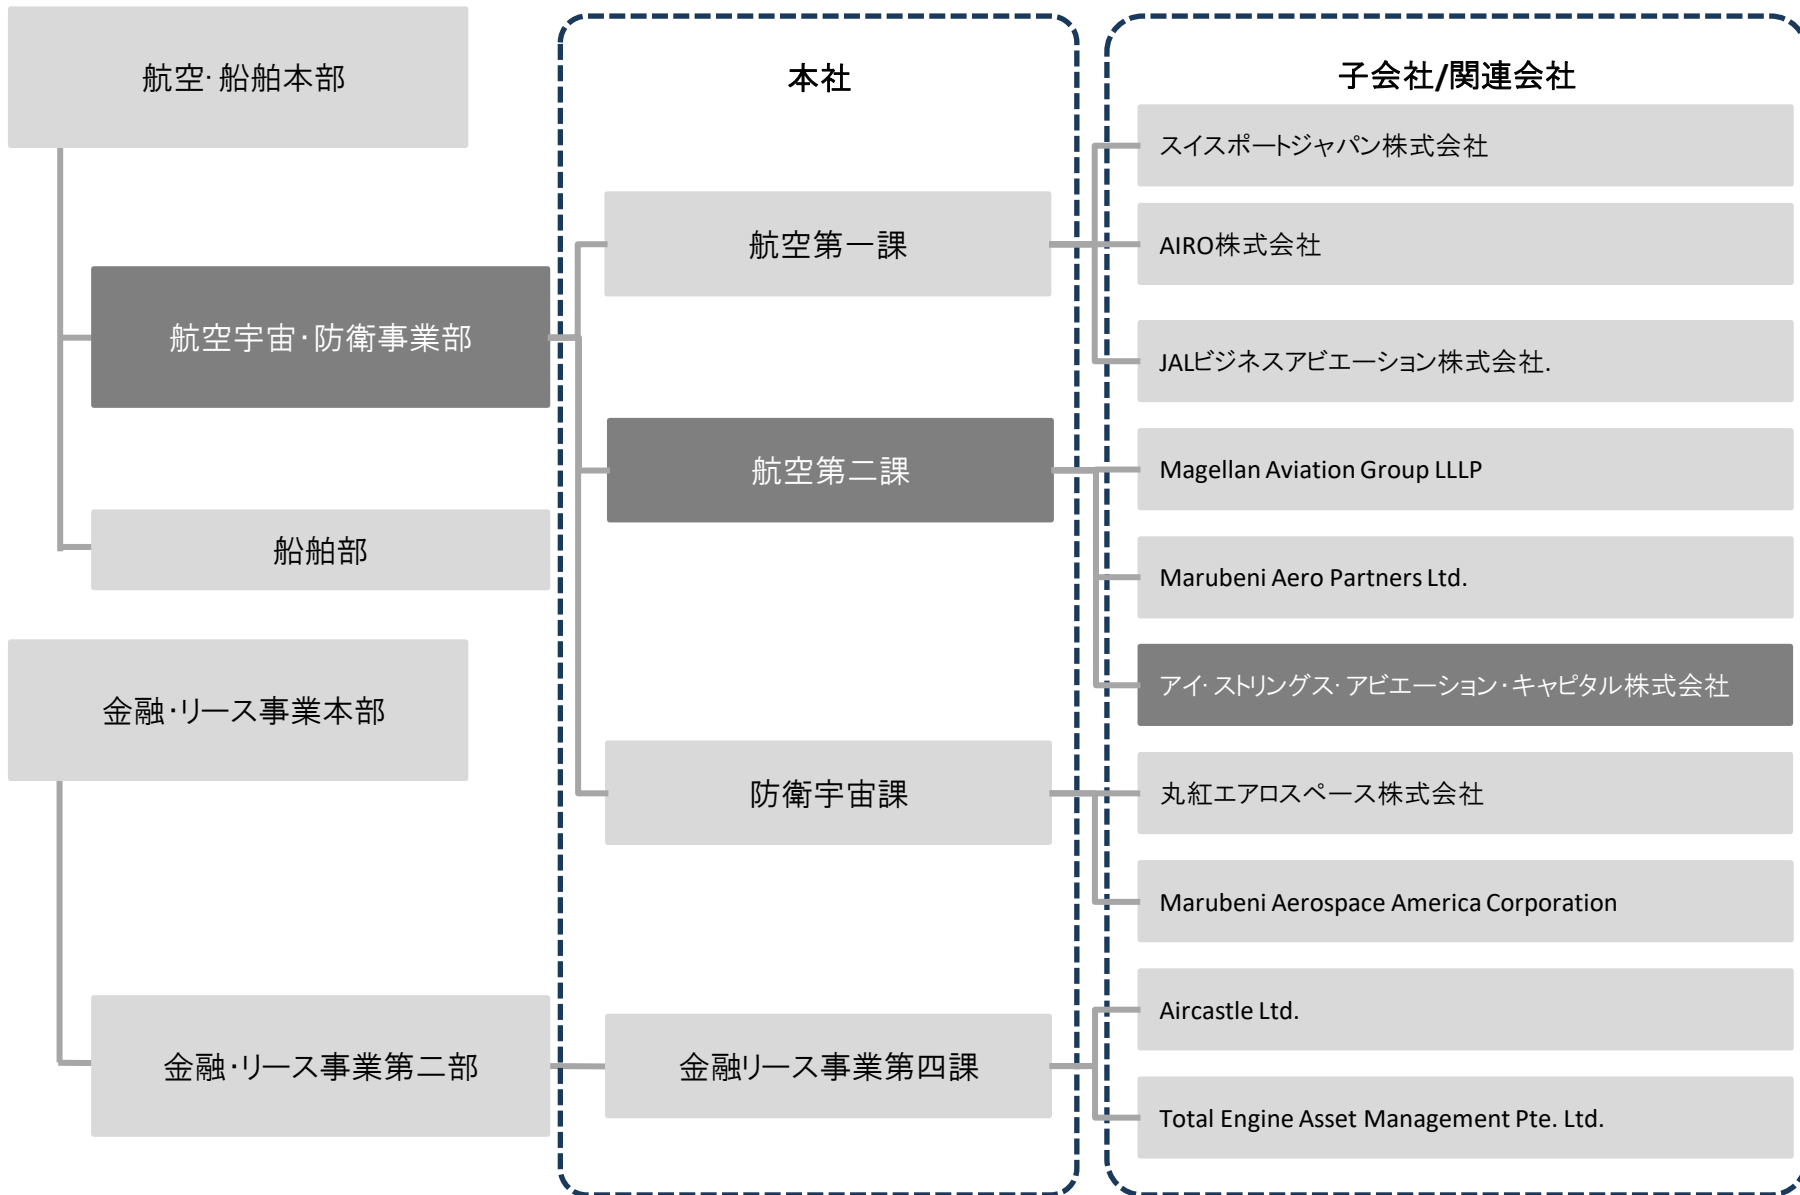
航空·船舶本部

航空宇宙·防衛事業部

船舶部

金融·リース事業本部

金融·リース事業第二部

本社

航空第一課

航空第二課

防衛宇宙課

金融リース事業第四課

子会社/関連会社

スイスポートジャパン株式会社

AIRO株式会社

JALビジネスアビエーション株式会社.

Magellan Aviation Group LLLP

Marubeni Aero Partners Ltd.

アイ·ストリングス·アビエーション·キャピタル株式会社

丸紅エアロスペース株式会社

Marubeni Aerospace America Corporation

Aircastle Ltd.

Total Engine Asset Management Pte. Ltd.